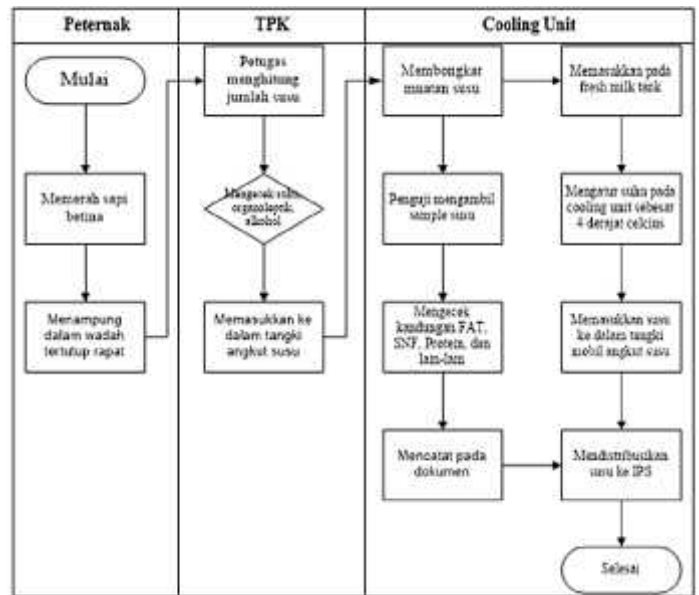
| Peternak | TPK | Cooling Unit |
|---|---|---|

Mulai

Memerah sapi betina

Menampung dalam wadah tertutup rapat

Petugas menghitung jumlah susu

Mengecek suhu, organoleptik, alkohol

Memasukkan ke dalam tangki angkut susu

Membongkar muatan susu

Penguji mengambil sample susu

Mengecek kandungan FAT, SNF, Protein, dan lain-lain

Mencatat pada dokumen

Memasukkan pada fresh milk tank

Mengatur suhu pada cooling unit sebesar 4 derajat celcius

Memasukkan susu ke dalam tangki mobil angkut susu

Mendistribusikan susu ke IPS

Selesai